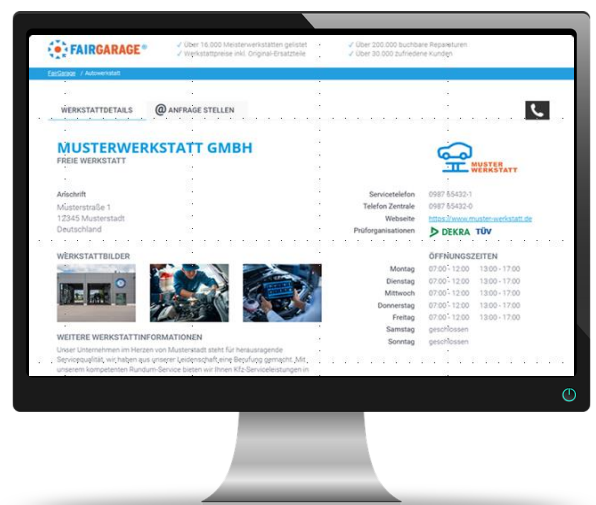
FAIRGARAGE®

✓ Über 16.000 Meisterwerkstätten gelistet
✓ Werkstattpreise inkl. Original-Ersatzteile
✓ Über 200.000 buchbare Reparaturen
✓ Über 30.000 zufriedene Kunden

FairGarage / Autowerkstatt

WERKSTATTDETAILS

@ ANFRAGE STELLEN

MUSTERWERKSTATT GMBH

FREIE WERKSTATT

MUSTER WERKSTATT

Anschrift
Musterstraße 1
12345 Musterstadt
Deutschland

Servicetelefon 0987 55432-1
Telefon Zentrale 0987 55432-0
Webseite https://www.muster-werkstatt.de
Prüforganisationen DEKRA TÜV

WERKSTATTBILDER

ÖFFNUNGSZEITEN

| | | |
|---|---|---|
| Montag | 07:00 - 12:00 | 13:00 - 17:00 |
| Dienstag | 07:00 - 12:00 | 13:00 - 17:00 |
| Mittwoch | 07:00 - 12:00 | 13:00 - 17:00 |
| Donnerstag | 07:00 - 12:00 | 13:00 - 17:00 |
| Freitag | 07:00 - 12:00 | 13:00 - 17:00 |
| Samstag | geschlossen | |
| Sonntag | geschlossen | |

WEITERE WERKSTATTINFORMATIONEN

Unser Unternehmen im Herzen von Musterstadt steht für herausragende Servicequalität, wir haben aus unserer Leidenschaft eine Berufung gemacht. Mit unserem kompetenten Rundum-Service bieten wir Ihnen Kfz-Serviceleistungen in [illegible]